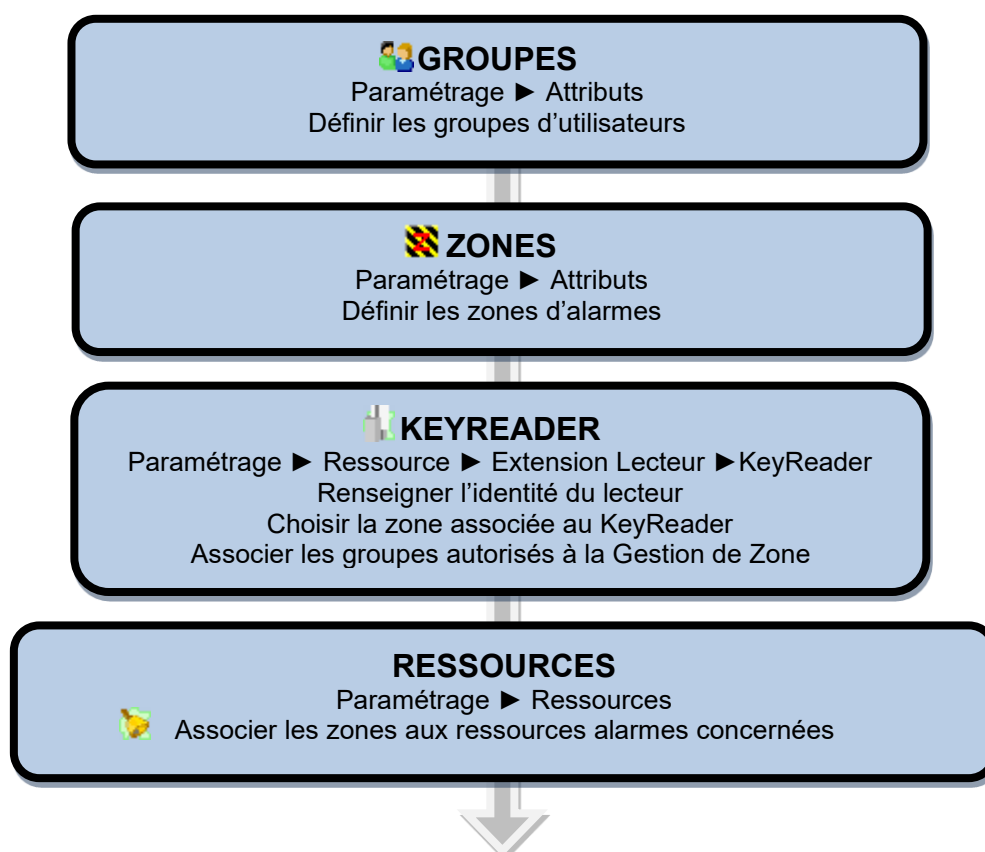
GROUPES
Paramétrage ► Attributs
Définir les groupes d’utilisateurs

ZONES
Paramétrage ► Attributs
Définir les zones d’alarmes

KEYREADER
Paramétrage ► Ressource ► Extension Lecteur ►KeyReader
Renseigner l’identité du lecteur
Choisir la zone associée au KeyReader
Associer les groupes autorisés à la Gestion de Zone

RESSOURCES
Paramétrage ► Ressources
Associer les zones aux ressources alarmes concernées